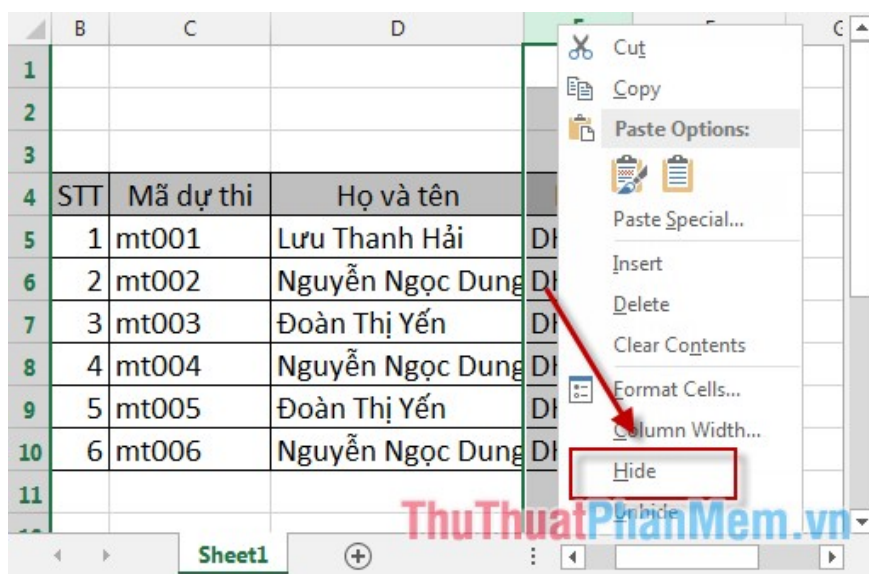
| | B | C | D | E |
|---|---|---|---|---|
| 1 | | | | |
| 2 | | | | |
| 3 | | | | |
| 4 | STT | Mã dự thi | Họ và tên | |
| 5 | 1 | mt001 | Lưu Thanh Hải | DH |
| 6 | 2 | mt002 | Nguyễn Ngọc Dung | DH |
| 7 | 3 | mt003 | Đoàn Thị Yến | DH |
| 8 | 4 | mt004 | Nguyễn Ngọc Dung | DH |
| 9 | 5 | mt005 | Đoàn Thị Yến | DH |
| 10 | 6 | mt006 | Nguyễn Ngọc Dung | DH |
| 11 | | | | |

F G

Cut
Copy
Paste Options:
Paste Special...
Insert
Delete
Clear Contents
Format Cells...
Column Width...
Hide
Unhide

Sheet1

ThuThuatPhanMem.vn